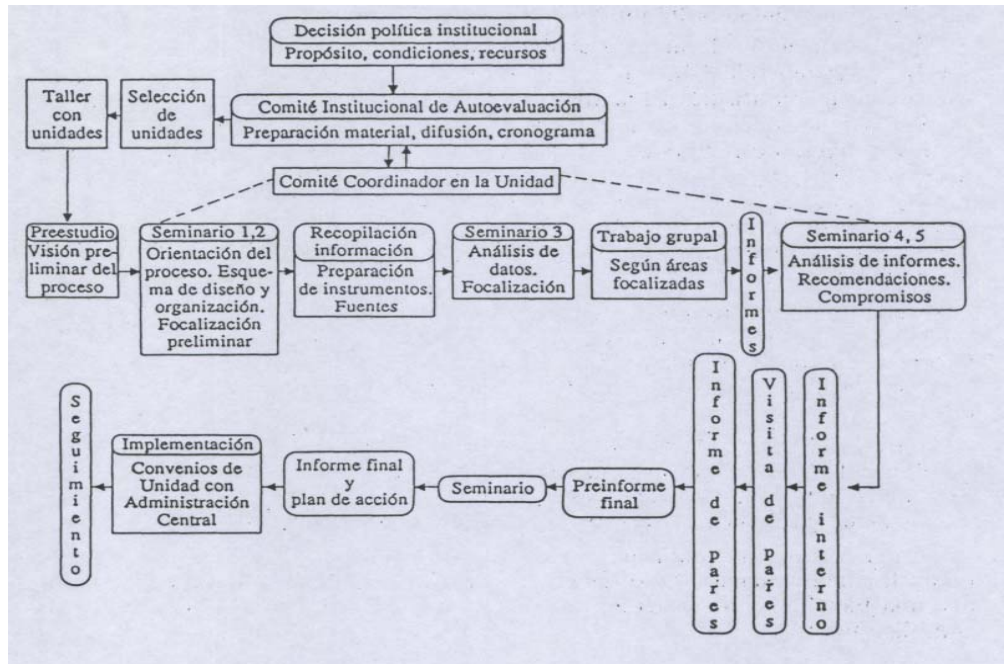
Decisión política institucional
Propósito, condiciones, recursos

Taller con unidades

Selección de unidades

Comité Institucional de Autoevaluación
Preparación material, difusión, cronograma

Comité Coordinador en la Unidad

Preestudio
Visión preliminar del proceso

Seminario 1,2
Orientación del proceso. Esquema de diseño y organización. Focalización preliminar

Recopilación información
Preparación de instrumentos. Fuentes

Seminario 3
Análisis de datos. Focalización

Trabajo grupal
Según áreas focalizadas

Informes

Seminario 4, 5
Análisis de informes. Recomendaciones. Compromisos

Informe interno

Visita de pares

Informe de pares

Preinforme final

Seminario

Informe final y plan de acción

Implementación
Convenios de Unidad con Administración Central

Seguimiento